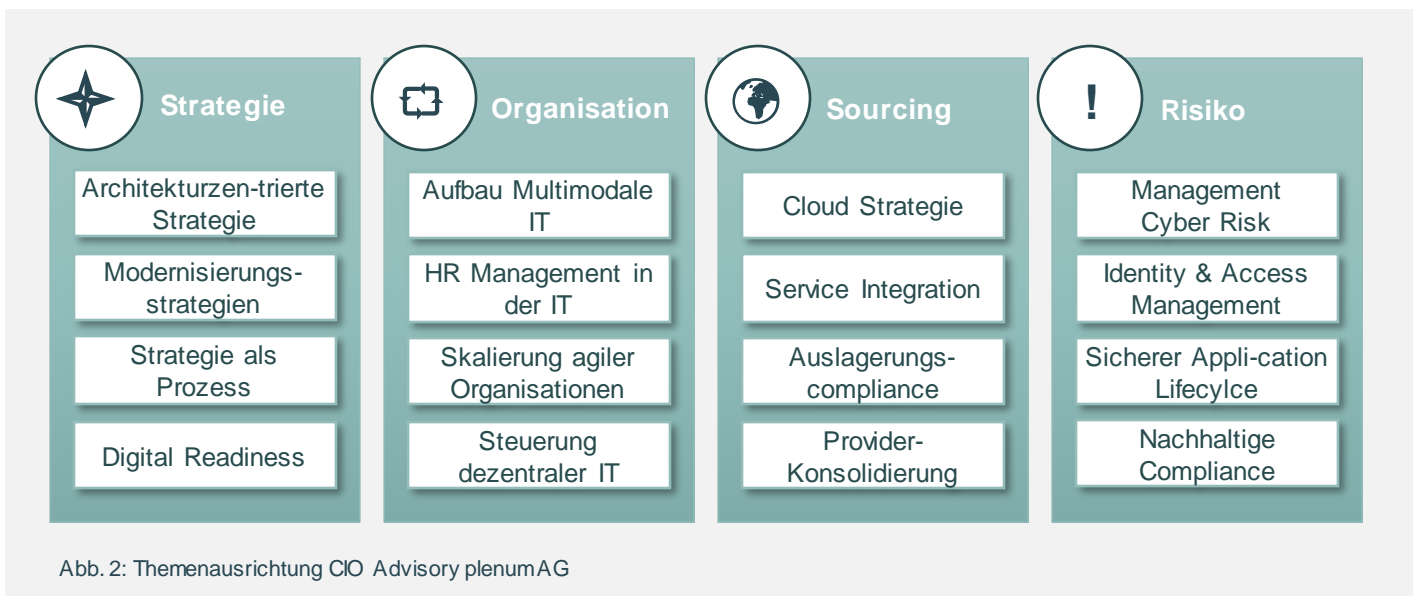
!

Strategie

Architekturzen-trierte Strategie

Modernisierungs-strategien

Strategie als Prozess

Digital Readiness

Organisation

Aufbau Multimodale IT

HR Management in der IT

Skalierung agiler Organisationen

Steuerung dezentraler IT

Sourcing

Cloud Strategie

Service Integration

Auslagerungs-compliance

Provider-Konsolidierung

Risiko

Management Cyber Risk

Identity & Access Management

Sicherer Appli-cation Lifecylce

Nachhaltige Compliance

Abb. 2: Themenausrichtung CIO Advisory plenum AG